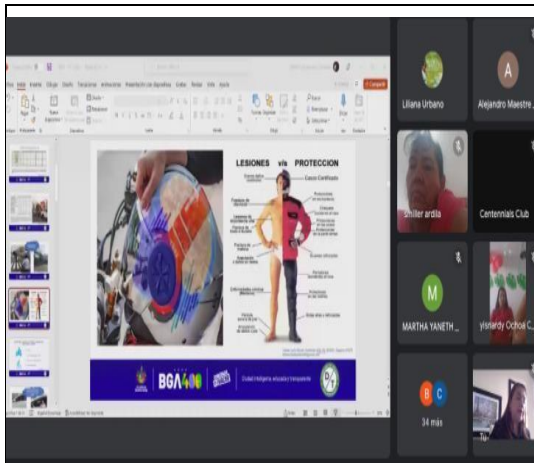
LESIONES v/s PROTECCION

Casco Certificado

BGA 400

Ciudad Inteligente, educada y transparente

Liliana Urbano

A

Alejandro Maestre...

Smiller ardila

Centennials Club

M

MARTHA YANETH...

yisnerdy Ochoa C...

B C

34 más

Tú